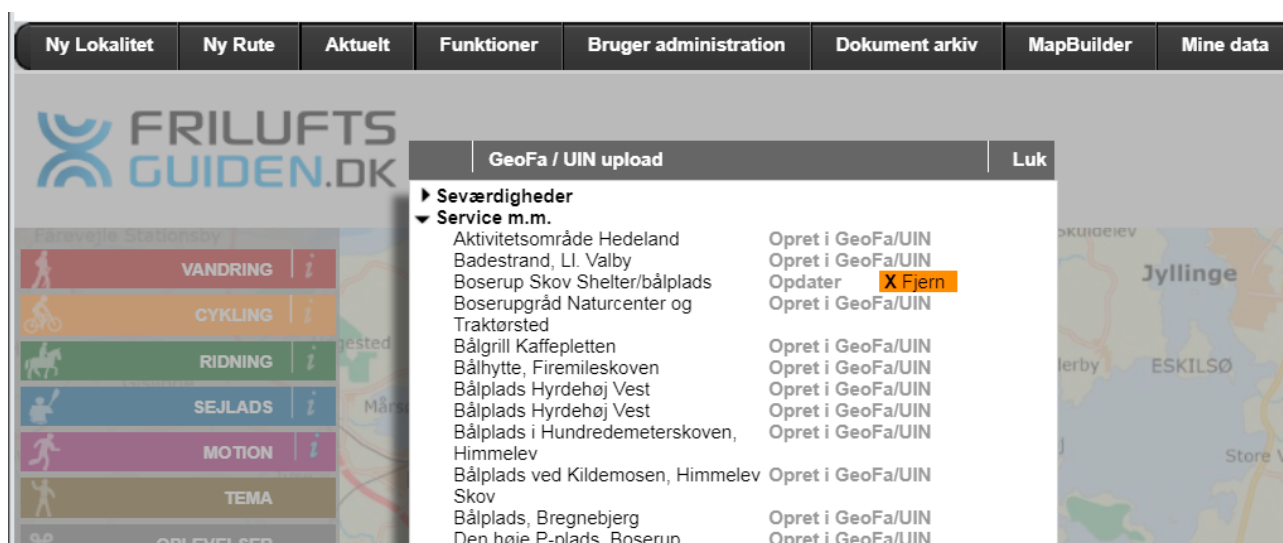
Ny Lokalitet | Ny Rute | Aktuelt | Funktioner | Bruger administration | Dokument arkiv | MapBuilder | Mine data

FRILUFTS GUIDEN.DK

Færevejle Stationsby

VANDRING
CYKLING
RIDNING
SEJLADS
MOTION
TEMA
OPLEVELSER

GeoFa / UIN upload
Luk

Seværdigheder
Service m.m.

| | |
|---|---|
| Aktivitetsområde Hedeland | Opret i GeoFa/UIN |
| Badestrand, Ll. Valby | Opret i GeoFa/UIN |
| Boserup Skov Shelter/bålplads | Opdater X Fjern |
| Boserupgråd Naturcenter og Traktørsted | Opret i GeoFa/UIN |
| Bålgrill Kaffepletten | Opret i GeoFa/UIN |
| Bålhytte, Firemileskoven | Opret i GeoFa/UIN |
| Bålplads Hyrdehøj Vest | Opret i GeoFa/UIN |
| Bålplads Hyrdehøj Vest | Opret i GeoFa/UIN |
| Bålplads i Hundredemeterskoven, Himmelev | Opret i GeoFa/UIN |
| Bålplads ved Kildemosen, Himmelev Skov | Opret i GeoFa/UIN |
| Bålplads, Bregnebjerg | Opret i GeoFa/UIN |
| Den høje P-plads, Boserup | Opret i GeoFa/UIN |

Skuldelev
Jyllinge
gested
Mårs
lerby
ESKILSØ
Store V